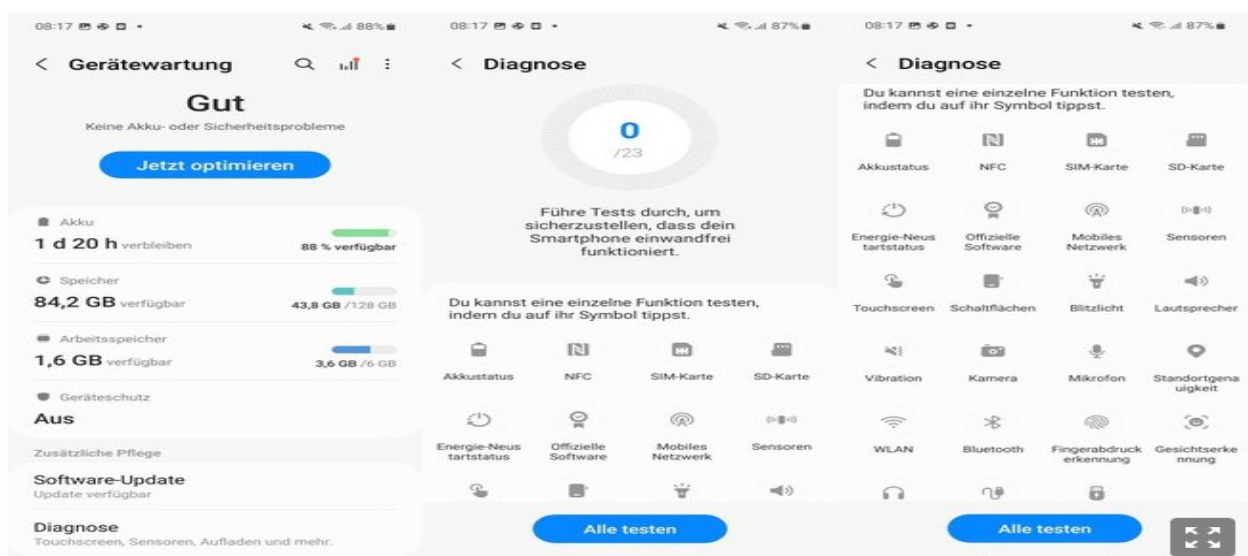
08:17 • 88%

< Gerätewartung

Gut

Keine Akku- oder Sicherheitsprobleme

Jetzt optimieren

Akku

1 d 20 h verbleiben

88 % verfügbar

Speicher

84,2 GB verfügbar

43,8 GB /128 GB

Arbeitsspeicher

1,6 GB verfügbar

3,6 GB /6 GB

Geräteschutz

Aus

Zusätzliche Pflege

Software-Update

Update verfügbar

Diagnose

Touchscreen, Sensoren, Aufladen und mehr.

08:17 • 87%

< Diagnose

0

/23

Führe Tests durch, um sicherzustellen, dass dein Smartphone einwandfrei funktioniert.

Du kannst eine einzelne Funktion testen, indem du auf ihr Symbol tippst.

Akkustatus

NFC

SIM-Karte

SD-Karte

Energie-Neustartstatus

Offizielle Software

Mobiles Netzwerk

Sensoren

Alle testen

08:17 • 87%

< Diagnose

Du kannst eine einzelne Funktion testen, indem du auf ihr Symbol tippst.

Akkustatus

NFC

SIM-Karte

SD-Karte

Energie-Neustartstatus

Offizielle Software

Mobiles Netzwerk

Sensoren

Touchscreen

Schaltflächen

Blitzlicht

Lautsprecher

Vibration

Kamera

Mikrofon

Standortgenauigkeit

WLAN

Bluetooth

Fingerabdruckerkennung

Gesichtserkennung

Alle testen